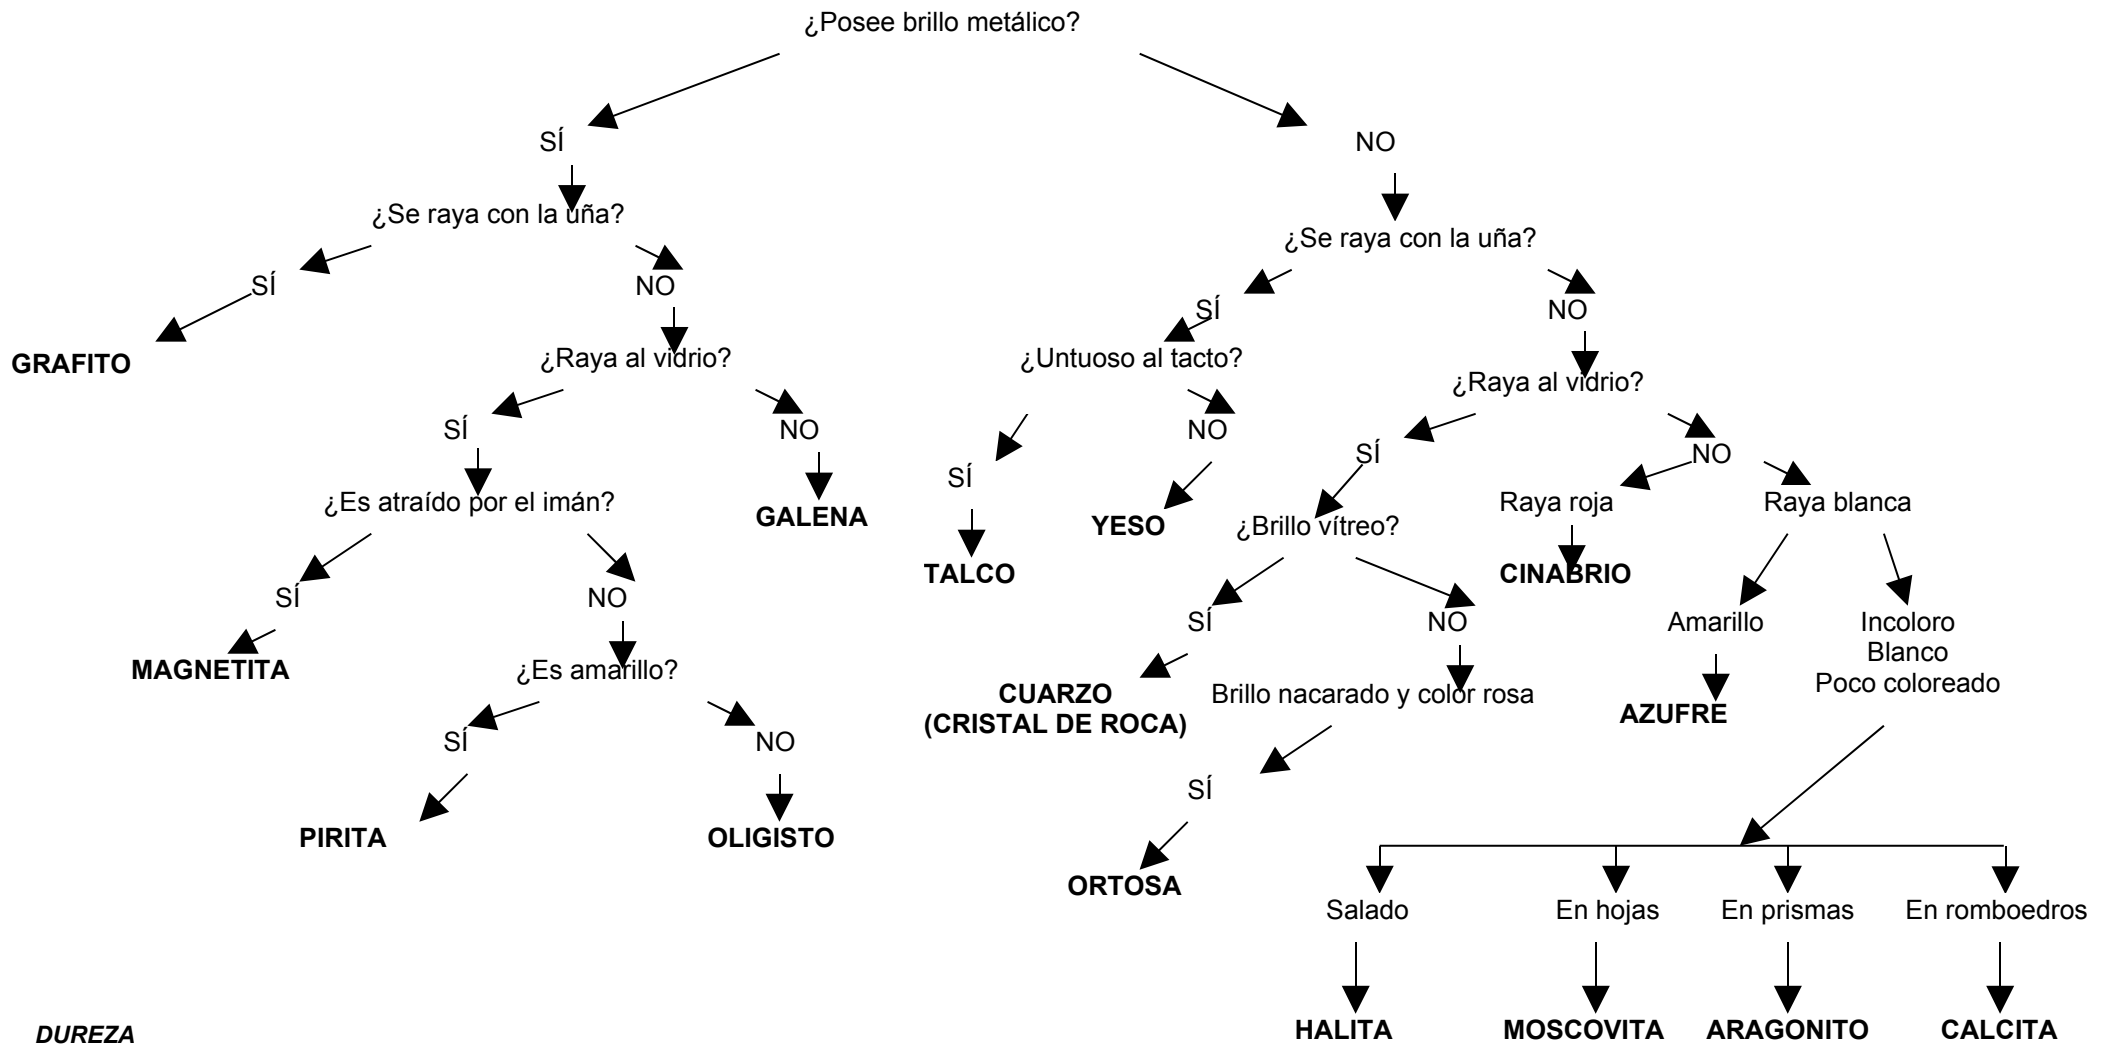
¿Posee brillo metálico?

SÍ

NO

¿Se raya con la uña?

¿Se raya con la uña?

SÍ

NO

SÍ

NO

GRAFITO

¿Raya al vidrio?

¿Untuoso al tacto?

¿Raya al vidrio?

SÍ

NO

SÍ

NO

SÍ

NO

¿Es atraído por el imán?

GALENA

TALCO

YESO

¿Brillo vítreo?

Raya roja

Raya blanca

SÍ

NO

CINABRIO

MAGNETITA

¿Es amarillo?

SÍ

NO

Amarillo

Incoloro
Blanco
Poco coloreado

SÍ

NO

CUARZO
(CRISTAL DE ROCA)

Brillo nacarado y color rosa

AZUFRE

PIRITA

OLIGISTO

SÍ

ORTOSA

Salado

En hojas

En prismas

En romboedros

HALITA

MOSCOVITA

ARAGONITO

CALCITA

DUREZA